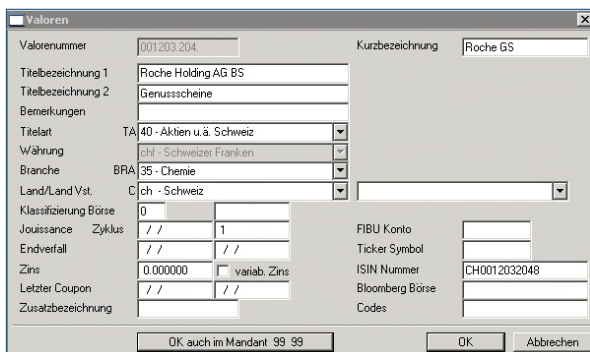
Valoren

Valorennummer 001203.204.

Kurzbezeichnung Roche GS

Titelbezeichnung 1 Roche Holding AG BS

Titelbezeichnung 2 Genussscheine

Bemerkungen

Titelart TA 40 - Aktien u.ä. Schweiz

Währung chf - Schweizer Franken

Branche BRA 35 - Chemie

Land/Land Vst. C ch - Schweiz

Klassifizierung Börse 0

Jouissance Zyklus / / 1

FIBU Konto

Endverfall / / / /

Ticker Symbol

Zins 0.000000 variab. Zins

ISIN Nummer CH0012032048

Letzter Coupon / / / /

Bloomberg Börse

Zusatzbezeichnung

Codes

OK auch im Mandant 99 99

OK

Abbrechen